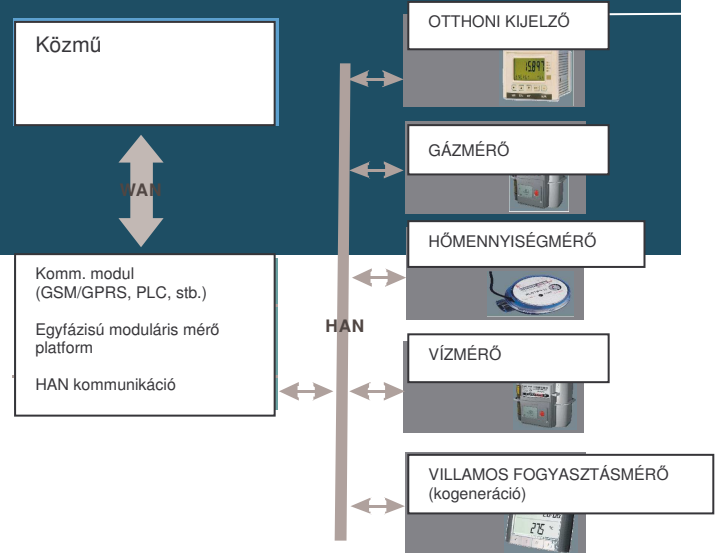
Közmű

WAN

Komm. modul (GSM/GPRS, PLC, stb.)

Egyfázisú moduláris mérő platform

HAN kommunikáció

HAN

OTTHONI KIJELZŐ

15897

GÁZMÉRŐ

HŐMENNYISÉGMÉRŐ

VÍZMÉRŐ

VILLAMOS FOGYASZTÁSMÉRŐ (kogeneráció)

275